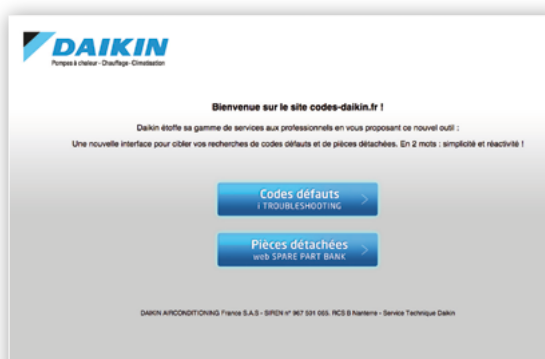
DAIKIN
Pompes à chaleur · Chauffage · Climatisation

Bienvenue sur le site codes-daikin.fr !

Daikin étoffe sa gamme de services aux professionnels en vous proposant ce nouvel outil :

Une nouvelle interface pour cibler vos recherches de codes défauts et de pièces détachées. En 2 mots : simplicité et réactivité !

Codes défauts
i TROUBLESHOOTING

Pièces détachées
web SPARE PART BANK

DAIKIN AIRCONDITIONING France S.A.S - SIREN n° 967 501 065, RCS B Nanterre - Service Technique Daikin